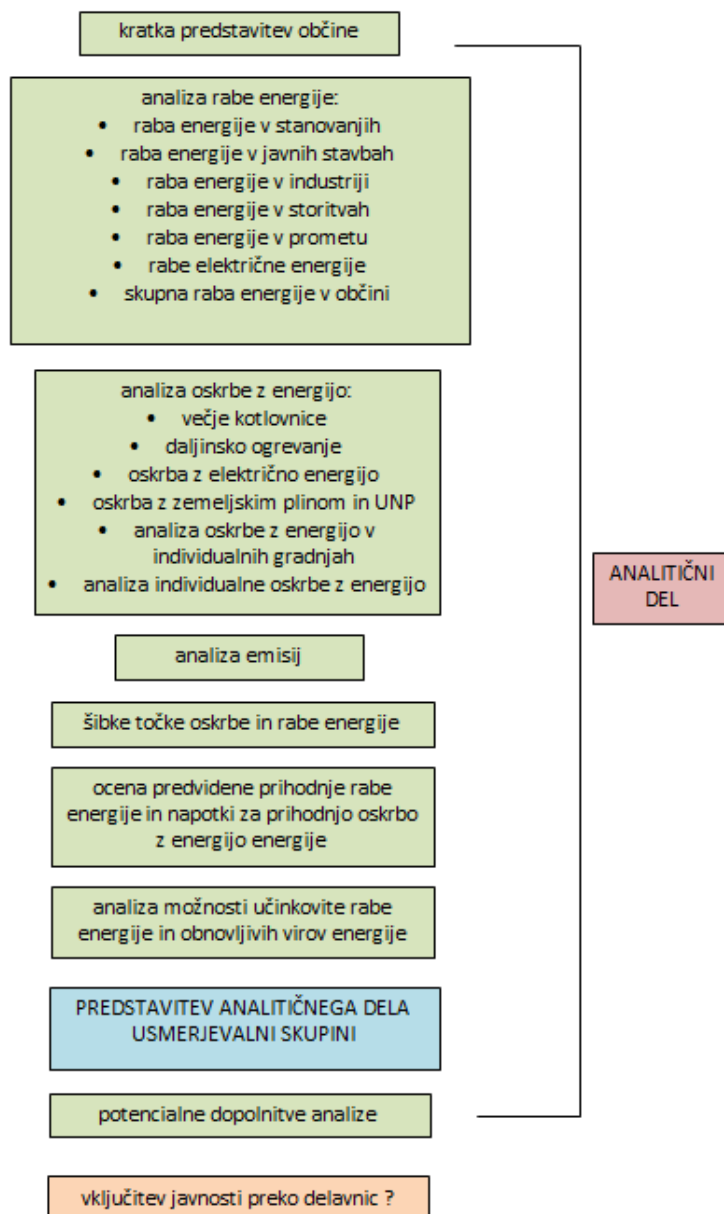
kratka predstavitev občine

analiza rabe energije:
- raba energije v stanovanjih
- raba energije v javnih stavbah
- raba energije v industriji
- raba energije v storitvah
- raba energije v prometu
- rabe električne energije
- skupna raba energije v občini

analiza oskrbe z energijo:
- večje kotlovnice
- daljinsko ogrevanje
- oskrba z električno energijo
- oskrba z zemeljskim plinom in UNP
- analiza oskrbe z energijo v individualnih gradnjah
- analiza individualne oskrbe z energijo

analiza emisij

šibke točke oskrbe in rabe energije

ocena predvidene prihodnje rabe energije in napotki za prihodnjo oskrbo z energijo energije

analiza možnosti učinkovite rabe energije in obnovljivih virov energije

PREDSTAVITEV ANALITIČNEGA DELA USMERJEVALNI SKUPINI

potencialne dopolnitve analize

vključitev javnosti preko delavnic ?

ANALITIČNI DEL